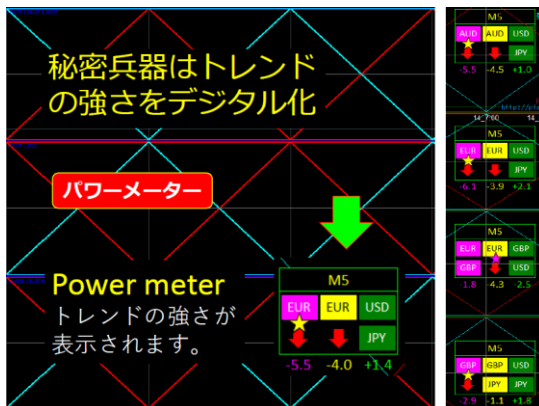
秘密兵器はトレンドの強さをデジタル化

パワーメーター

Power meter
トレンドの強さが表示されます。

M5
EUR EUR USD
JPY
-5.5 -4.0 +1.4

M5
AUD AUD USD
JPY
-5.5 -4.5 +1.0

14_760

M5
EUR EUR USD
JPY
-6.1 -3.9 +2.1

M5
EUR EUR GBP
GBP USD
1.8 4.3 2.5

M5
GBP GBP USD
JPY JPY
-2.9 -1.1 +1.8